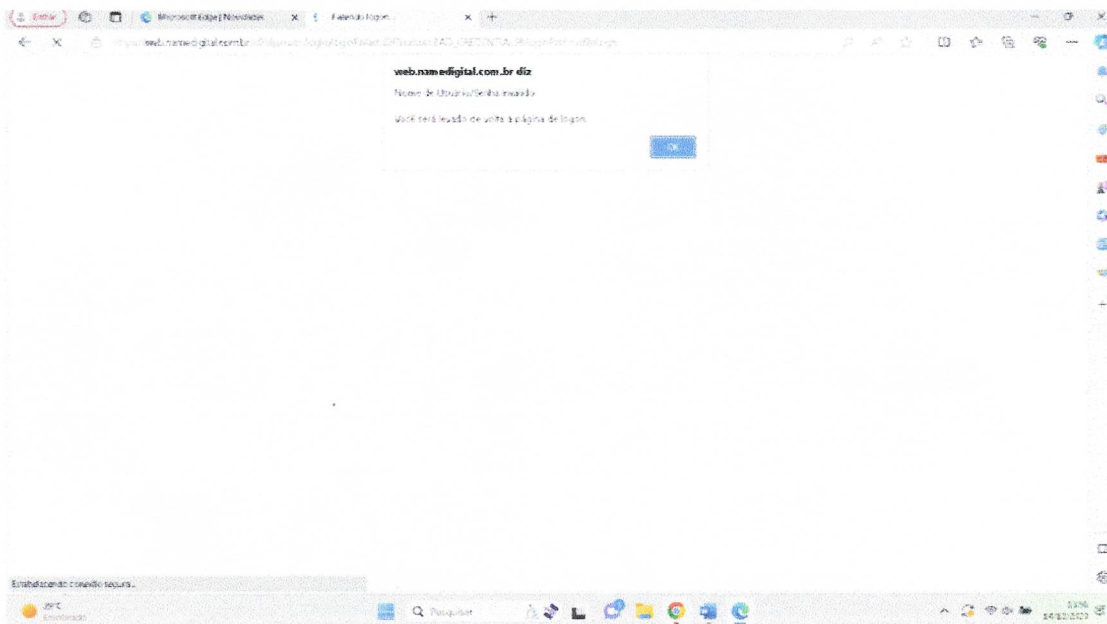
Entrar
Microsoft Edge | Novidades
Fazendo logon
web.namedigital.com.br/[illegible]

web.namedigital.com.br diz

Nome de Usuário/Senha inválido

Você será levado de volta à página de logon.

OK

Estabelecendo conexão segura...

29°C
Ensolarado

Pesquisar

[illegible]
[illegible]